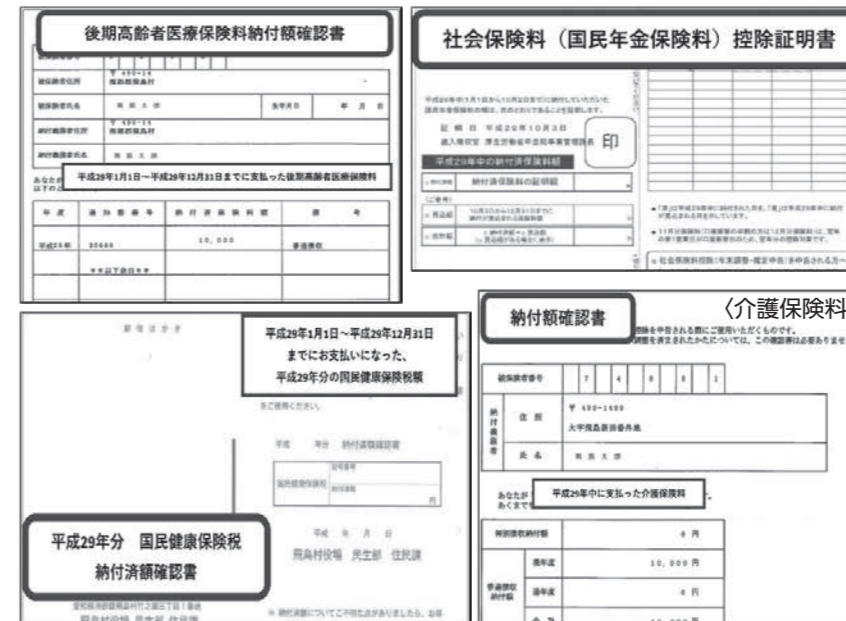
後期高齢者医療保険料納付額確認書

被保険者住所 〒 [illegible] 明日香村 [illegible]

被保険者氏名 飛鳥 太郎

生年月日 年 月 日

納付義務者住所 〒 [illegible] 明日香村 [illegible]

納付義務者氏名 飛鳥 太郎

平成29年1月1日～平成29年12月31日までに支払った後期高齢者医療保険料

| 年度 | 通知書番号 | 納付済保険料額 | 備考 |
|---|---|---|---|
| 平成29年 | 00000 | 10,000 | 普通徴収 |
| | ＊＊以下余白＊＊ | | |

社会保険料（国民年金保険料）控除証明書

証明日 平成29年10月3日

厚生労働省年金局事業管理課長

印

平成29年中の納付済保険料額

納付済保険料の証明額

社会保険料控除（年末調整・確定申告）

平成29年1月1日～平成29年12月31日までにお支払いになった、平成29年分の国民健康保険税額

納付済額確認書

平成 年 月 日

明日香村役場 民生部 住民課

平成29年分 国民健康保険税 納付済額確認書

納付額確認書

〈介護保険料

被保険者番号 7 4 0 0 0 1

納付義務者 住所 〒 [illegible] 大字飛鳥 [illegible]

氏名 飛鳥 太郎

平成29年中に支払った介護保険料

特別徴収納付額 0 円

普通徴収納付額 現年度 10,000 円

過年度 0 円